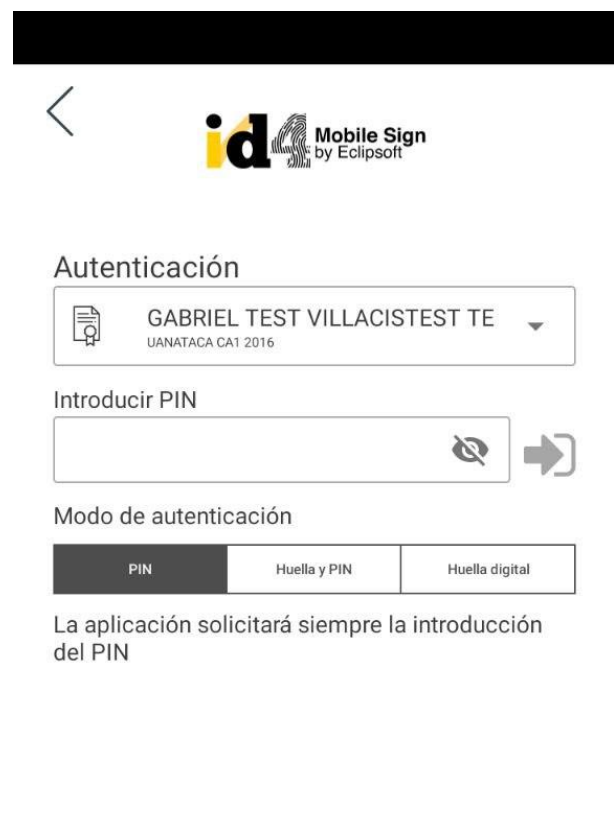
id4 Mobile Sign by Eclipsoft

Autenticación

GABRIEL TEST VILLACISTEST TE
UANATACA CA1 2016

Introducir PIN

Modo de autenticación

| PIN | Huella y PIN | Huella digital |
|---|---|---|

La aplicación solicitará siempre la introducción del PIN